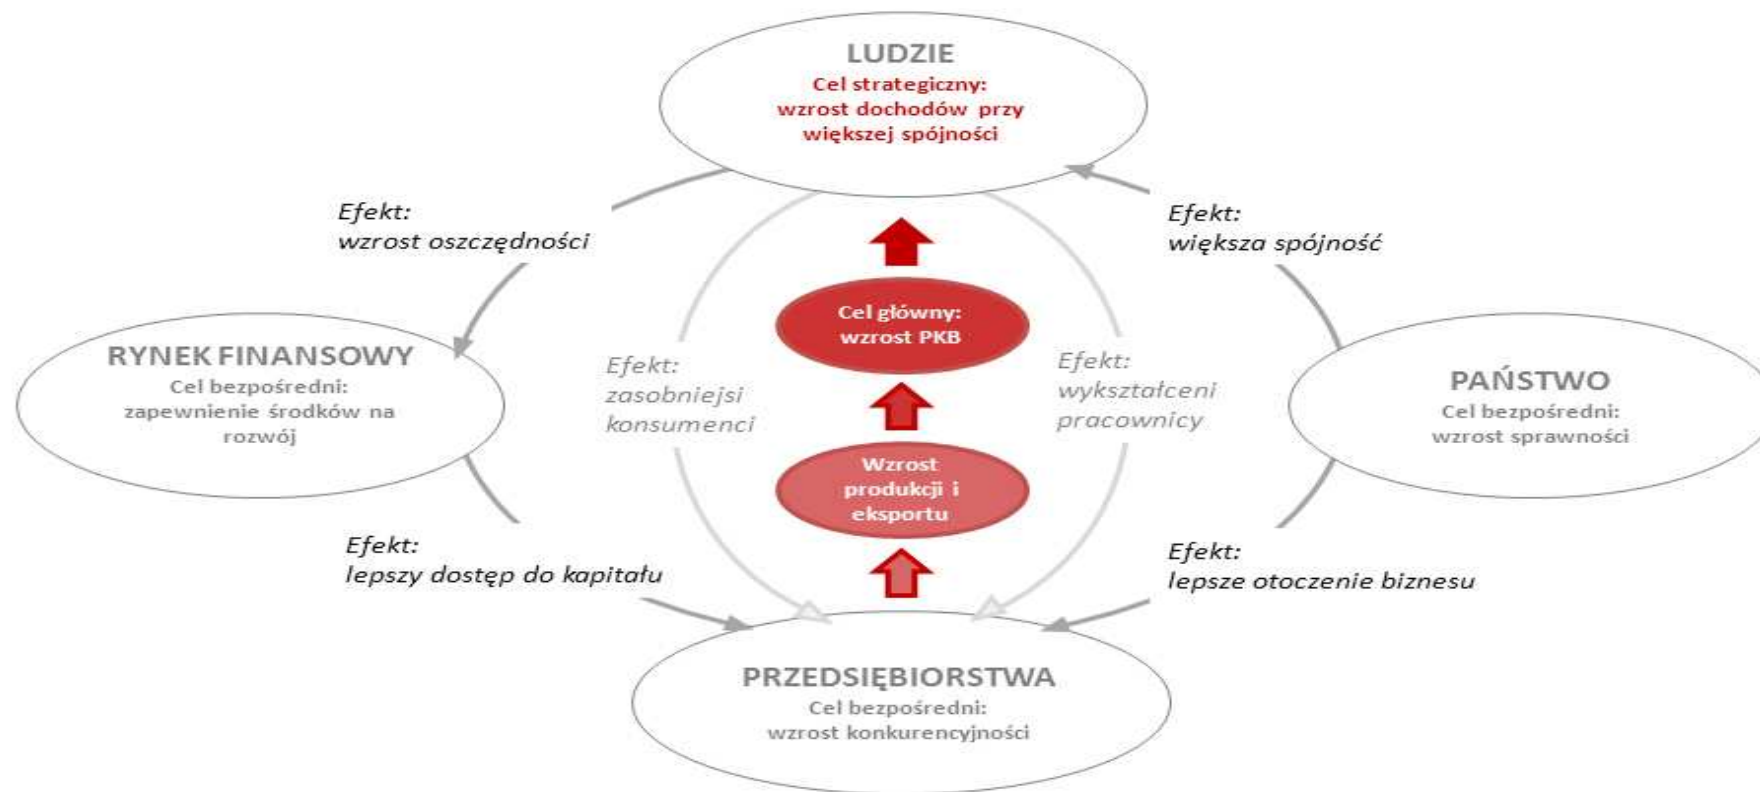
LUDZIE
Cel strategiczny: wzrost dochodów przy większej spójności

Efekt: wzrost oszczędności

Efekt: większa spójność

Cel główny: wzrost PKB

RYNEK FINANSOWY
Cel bezpośredni: zapewnienie środków na rozwój

Efekt: zasobniejsi konsumenci

Efekt: wykształceni pracownicy

PAŃSTWO
Cel bezpośredni: wzrost sprawności

Wzrost produkcji i eksportu

Efekt: lepszy dostęp do kapitału

Efekt: lepsze otoczenie biznesu

PRZEDSIĘBIORSTWA
Cel bezpośredni: wzrost konkurencyjności